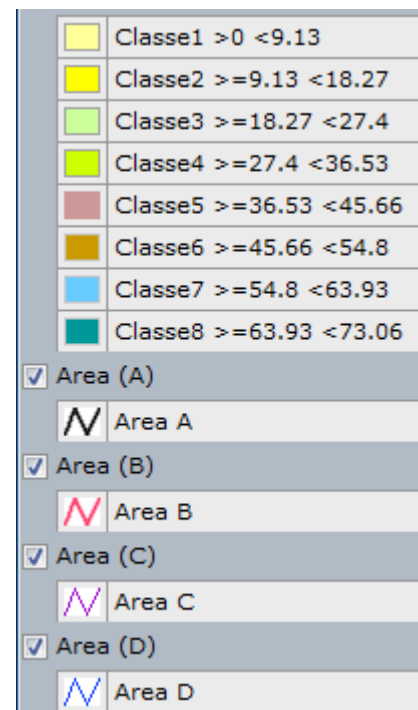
Classe1 >0 <9.13
Classe2 >=9.13 <18.27
Classe3 >=18.27 <27.4
Classe4 >=27.4 <36.53
Classe5 >=36.53 <45.66
Classe6 >=45.66 <54.8
Classe7 >=54.8 <63.93
Classe8 >=63.93 <73.06
Area (A)
Area A
Area (B)
Area B
Area (C)
Area C
Area (D)
Area D